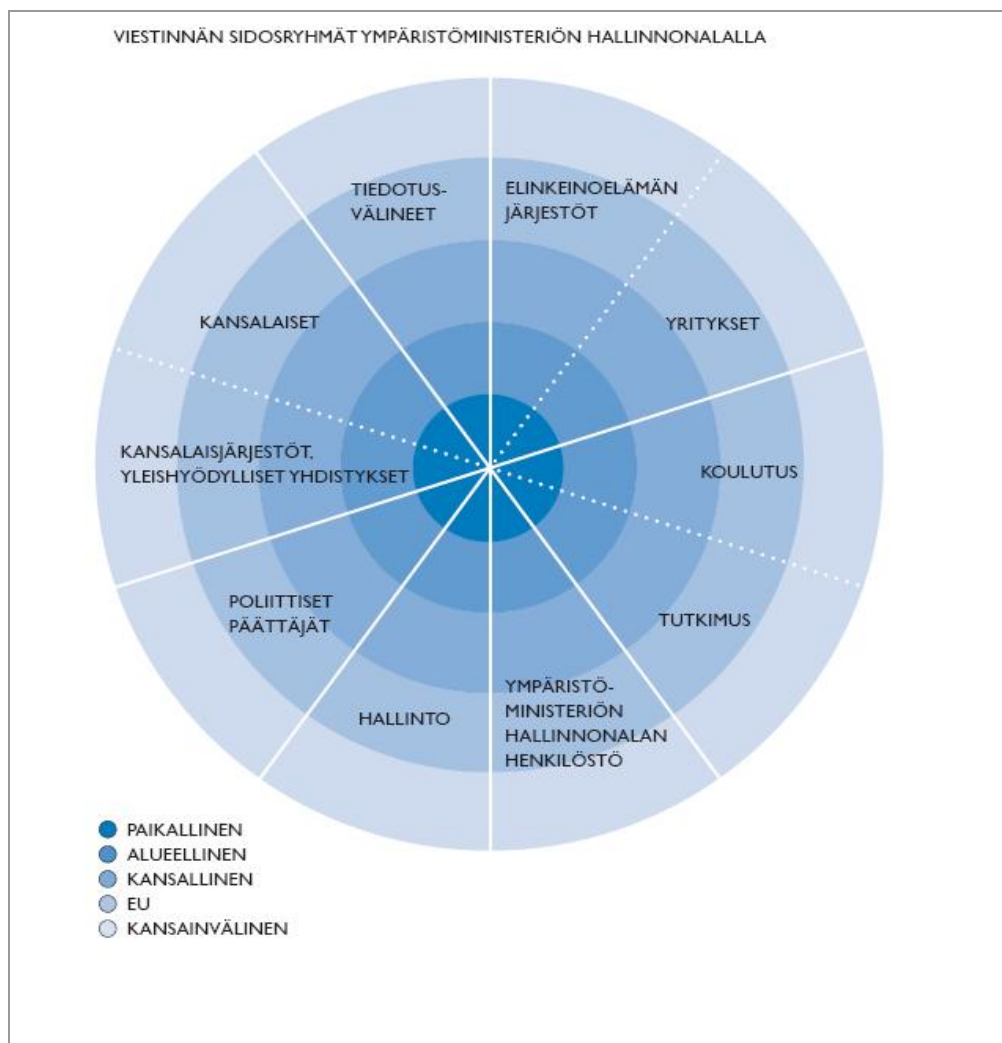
VIESTINNÄN SIDOSRYHMÄT YMPÄRISTÖMINISTERIÖN HALLINNONALALLA

TIEDOTUSVÄLINEET

ELINKEINOELÄMÄN JÄRJESTÖT

YRITYKSET

KOULUTUS

TUTKIMUS

YMPÄRISTÖMINISTERIÖN HALLINNONALAN HENKILÖSTÖ

HALLINTO

POLIITTISET PÄÄTTÄJÄT

KANSALAISJÄRJESTÖT, YLEISHYÖDYLLISET YHDISTYKSET

KANSALAISET

PAIKALLINEN
ALUEELLINEN
KANSALLINEN
EU
KANSAINVÄLINEN